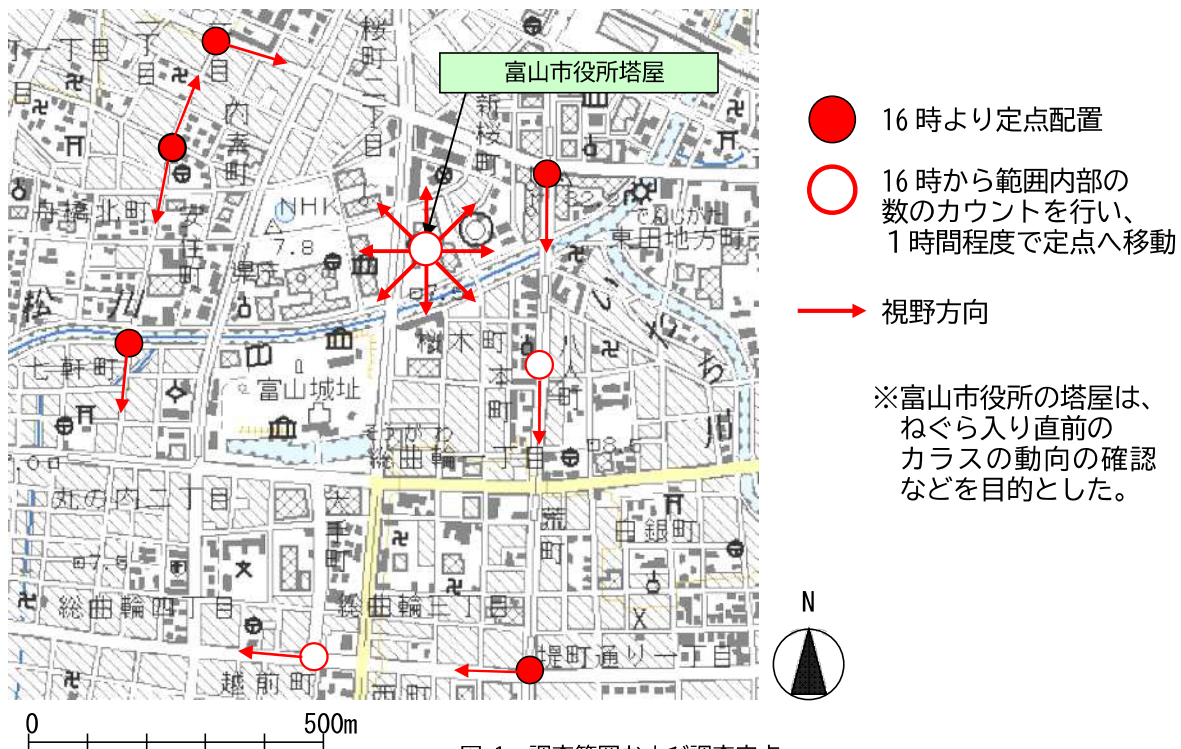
富山市役所塔屋

16 時より定点配置

16 時から範囲内部の数のカウントを行い、１時間程度で定点へ移動

視野方向

※富山市役所の塔屋は、ねぐら入り直前のカラスの動向の確認などを目的とした。

一丁目
丁目
目
内寿町
桜町二丁目
新桜町
舟橋北町
安住町
NHK
7.8
東田地方町
松川
七軒町
桜木町
本町
八丁町
富山城址
そうがわ
総曲輪一丁目
8.5
丸の内二丁目
太田町
荒町
白銀町
7.5
総曲輪四丁目
総曲輪三丁目
堤町通り一丁目
越前町
西町
N
0
500m
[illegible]